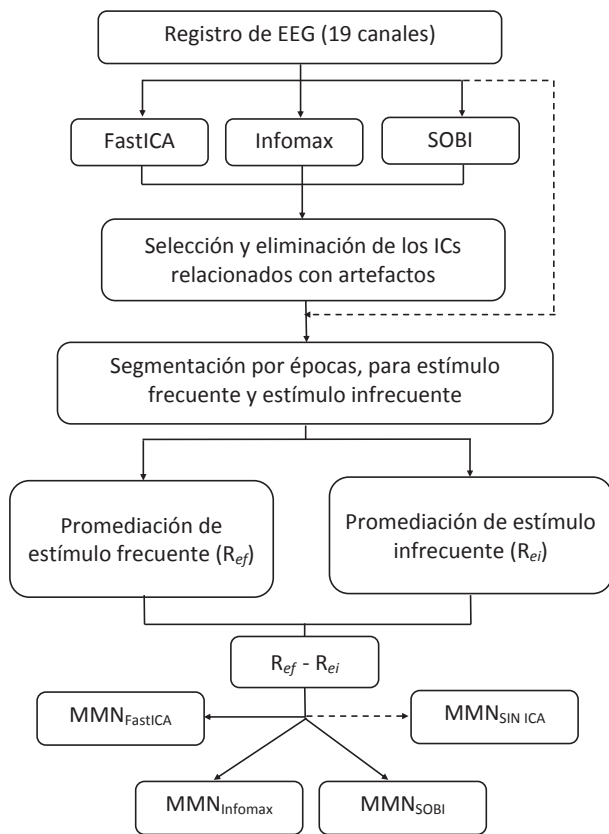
Registro de EEG (19 canales)

FastICA

Infomax

SOBI

Selección y eliminación de los ICs relacionados con artefactos

Segmentación por épocas, para estímulo frecuente y estímulo infrecuente

Promediación de estímulo frecuente ($R_{ef}$)

Promediación de estímulo infrecuente ($R_{ei}$)

$R_{ef}$ - $R_{ei}$

$MMN_{FastICA}$

$MMN_{SIN\ ICA}$

$MMN_{Infomax}$

$MMN_{SOBI}$